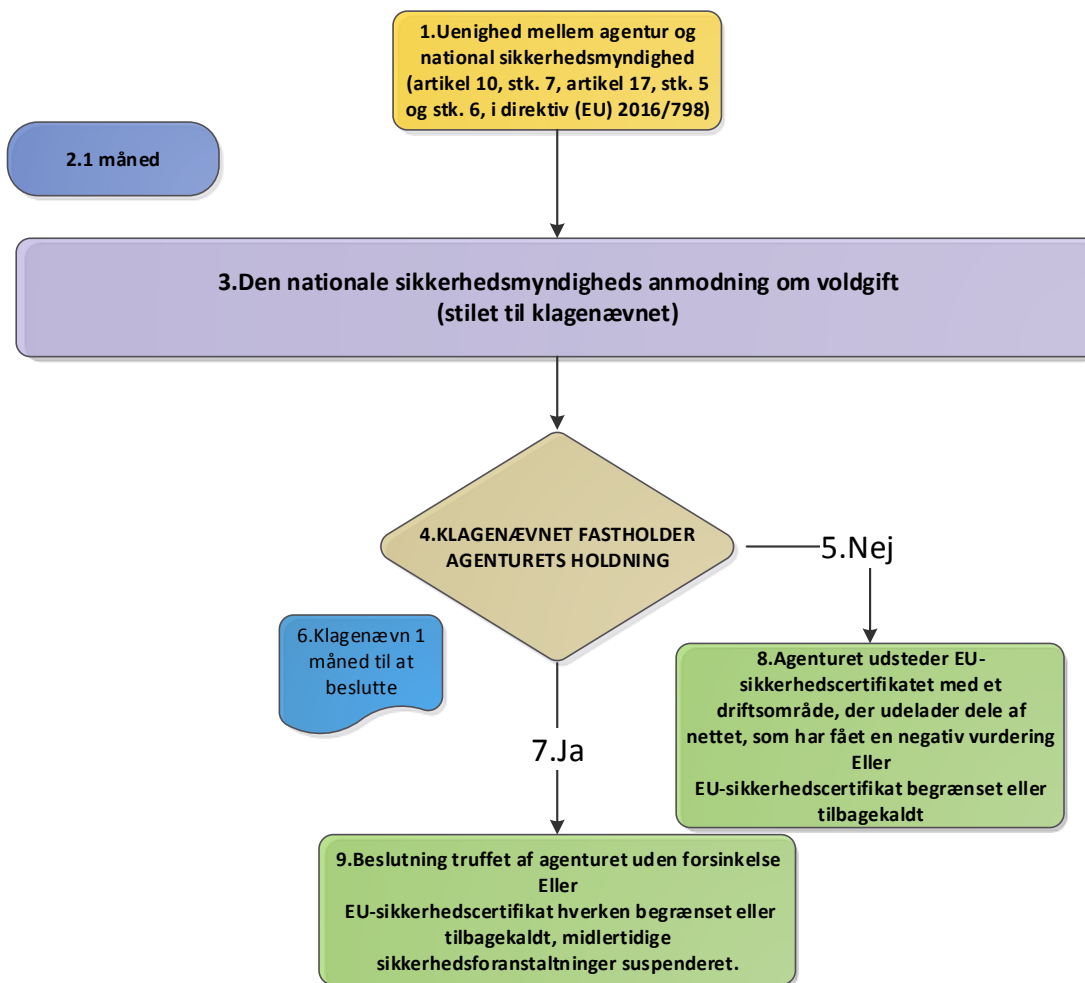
1.Uenighed mellem agentur og national sikkerhedsmyndighed (artikel 10, stk. 7, artikel 17, stk. 5 og stk. 6, i direktiv (EU) 2016/798)

2.1 måned

3.Den nationale sikkerhedsmyndigheds anmodning om voldgift (stilet til klagenævnet)

4.KLAGENÆVNET FASTHOLDER AGENTURETS HOLDNING

5.Nej

6.Klagenævn 1 måned til at beslutte

7.Ja

8.Agenturet udsteder EU-sikkerhedscertifikatet med et driftsområde, der udelader dele af nettet, som har fået en negativ vurdering
Eller
EU-sikkerhedscertifikat begrænset eller tilbagekaldt

9.Beslutning truffet af agenturet uden forsinkelse
Eller
EU-sikkerhedscertifikat hverken begrænset eller tilbagekaldt, midlertidige sikkerhedsforanstaltninger suspenderet.